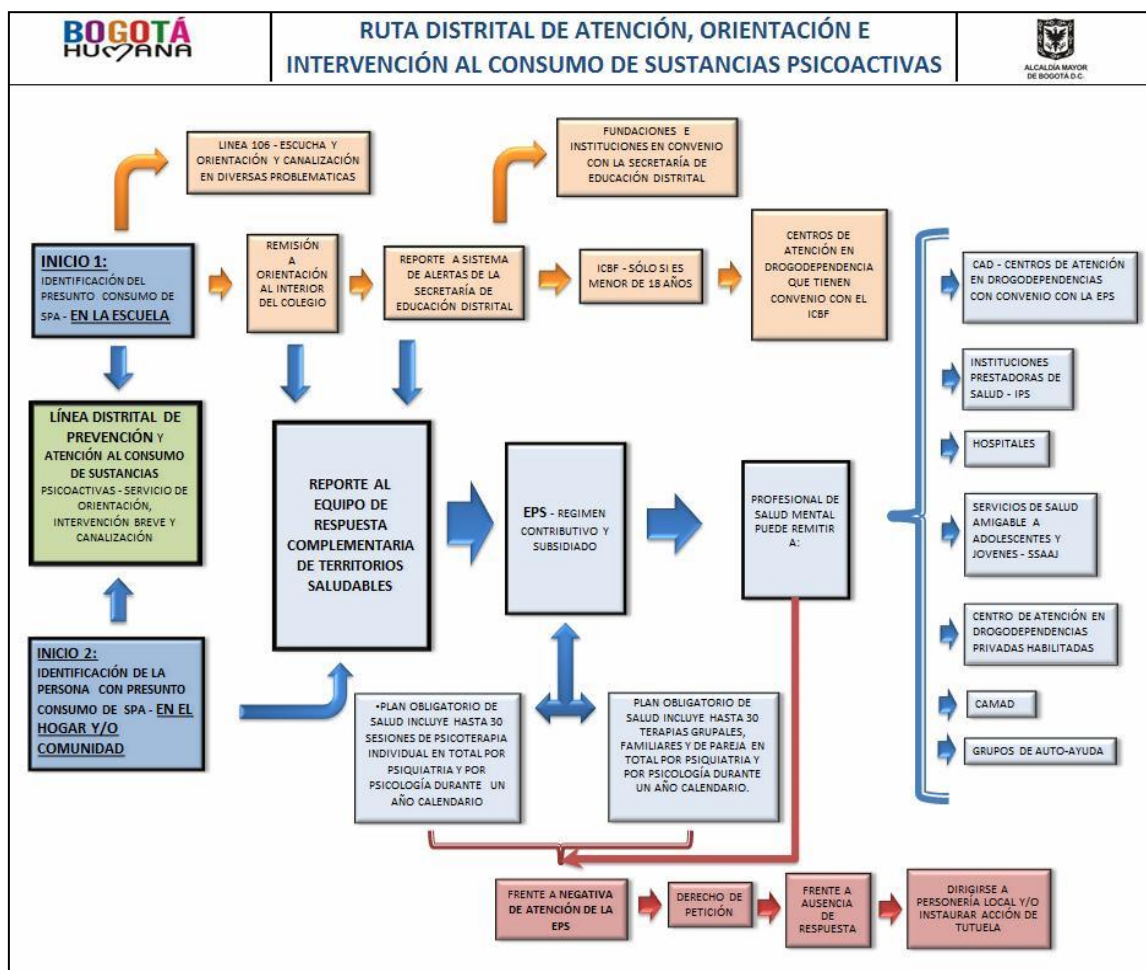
BOGOTÁ HUMANA

RUTA DISTRITAL DE ATENCIÓN, ORIENTACIÓN E INTERVENCIÓN AL CONSUMO DE SUSTANCIAS PSICOACTIVAS

ALCALDÍA MAYOR DE BOGOTÁ D.C.

LINEA 106 - ESCUCHA Y ORIENTACIÓN Y CANALIZACIÓN EN DIVERSAS PROBLEMATICAS

FUNDACIONES E INSTITUCIONES EN CONVENIO CON LA SECRETARÍA DE EDUCACIÓN DISTRITAL

INICIO 1: IDENTIFICACIÓN DEL PRESUNTO CONSUMO DE SPA - EN LA ESCUELA

REMISIÓN A ORIENTACIÓN AL INTERIOR DEL COLEGIO

REPORTE A SISTEMA DE ALERTAS DE LA SECRETARÍA DE EDUCACIÓN DISTRITAL

ICBF - SÓLO SI ES MENOR DE 18 AÑOS

CENTROS DE ATENCIÓN EN DROGODEPENDENCIA QUE TIENEN CONVENIO CON EL ICBF

CAD - CENTROS DE ATENCIÓN EN DROGODEPENDENCIAS CON CONVENIO CON LA EPS

INSTITUCIONES PRESTADORAS DE SALUD - IPS

HOSPITALES

SERVICIOS DE SALUD AMIGABLE A ADOLESCENTES Y JOVENES - SSAAJ

CENTRO DE ATENCIÓN EN DROGODEPENDENCIAS PRIVADAS HABILITADAS

CAMAD

GRUPOS DE AUTO-AYUDA

LÍNEA DISTRITAL DE PREVENCIÓN Y ATENCIÓN AL CONSUMO DE SUSTANCIAS PSICOACTIVAS - SERVICIO DE ORIENTACIÓN, INTERVENCIÓN BREVE Y CANALIZACIÓN

REPORTE AL EQUIPO DE RESPUESTA COMPLEMENTARIA DE TERRITORIOS SALUDABLES

EPS - REGIMEN CONTRIBUTIVO Y SUBSIDIADO

PROFESIONAL DE SALUD MENTAL PUEDE REMITIR A:

INICIO 2: IDENTIFICACIÓN DE LA PERSONA CON PRESUNTO CONSUMO DE SPA - EN EL HOGAR Y/O COMUNIDAD

•PLAN OBLIGATORIO DE SALUD INCLUYE HASTA 30 SESIONES DE PSICOTERAPIA INDIVIDUAL EN TOTAL POR PSIQUIATRIA Y POR PSICOLOGÍA DURANTE UN AÑO CALENDARIO

PLAN OBLIGATORIO DE SALUD INCLUYE HASTA 30 TERAPIAS GRUPALES, FAMILIARES Y DE PAREJA EN TOTAL POR PSIQUIATRIA Y POR PSICOLOGÍA DURANTE UN AÑO CALENDARIO.

FRENTE A NEGATIVA DE ATENCIÓN DE LA EPS

DERECHO DE PETICIÓN

FRENTE A AUSENCIA DE RESPUESTA

DIRIGIRSE A PERSONERÍA LOCAL Y/O INSTAURAR ACCIÓN DE TUTELA